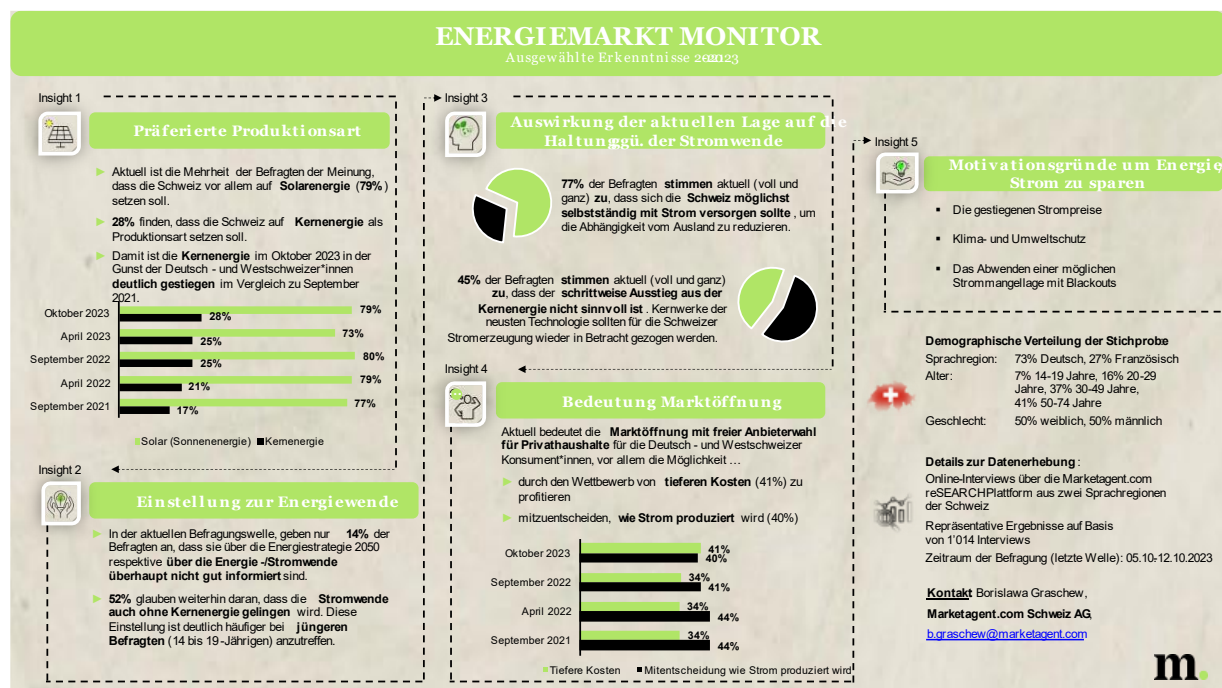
ENERGIEMARKT MONITOR
Ausgewählte Erkenntnisse 2023

Insight 1

Präferierte Produktionsart

Aktuell ist die Mehrheit der Befragten der Meinung, dass die Schweiz vor allem auf Solarenergie (79%) setzen soll.

28% finden, dass die Schweiz auf Kernenergie als Produktionsart setzen soll.

Damit ist die Kernenergie im Oktober 2023 in der Gunst der Deutsch - und Westschweizer*innen deutlich gestiegen im Vergleich zu September 2021.

| | Solar (Sonnenenergie) | Kernenergie |
|---|---|---|
| Oktober 2023 | 79% | 28% |
| April 2023 | 73% | 25% |
| September 2022 | 80% | 25% |
| April 2022 | 79% | 21% |
| September 2021 | 77% | 17% |

Solar (Sonnenenergie) Kernenergie

Insight 2

Einstellung zur Energiewende

In der aktuellen Befragungswelle, geben nur 14% der Befragten an, dass sie über die Energiestrategie 2050 respektive über die Energie -/Stromwende überhaupt nicht gut informiert sind.

52% glauben weiterhin daran, dass die Stromwende auch ohne Kernenergie gelingen wird. Diese Einstellung ist deutlich häufiger bei jüngeren Befragten (14 bis 19-Jährigen) anzutreffen.

Insight 3

Auswirkung der aktuellen Lage auf die Haltung ggü. der Stromwende

77% der Befragten stimmen aktuell (voll und ganz) zu, dass sich die Schweiz möglichst selbstständig mit Strom versorgen sollte, um die Abhängigkeit vom Ausland zu reduzieren.

45% der Befragten stimmen aktuell (voll und ganz) zu, dass der schrittweise Ausstieg aus der Kernenergie nicht sinnvoll ist. Kernwerke der neusten Technologie sollten für die Schweizer Stromerzeugung wieder in Betracht gezogen werden.

Insight 4

Bedeutung Marktöffnung

Aktuell bedeutet die Marktöffnung mit freier Anbieterwahl für Privathaushalte für die Deutsch - und Westschweizer Konsument*innen, vor allem die Möglichkeit …

durch den Wettbewerb von tieferen Kosten (41%) zu profitieren

mitzuentscheiden, wie Strom produziert wird (40%)

| | Tiefere Kosten | Mitentscheidung wie Strom produziert wird |
|---|---|---|
| Oktober 2023 | 41% | 40% |
| September 2022 | 34% | 41% |
| April 2022 | 34% | 44% |
| September 2021 | 34% | 44% |

Tiefere Kosten Mitentscheidung wie Strom produziert wird

Insight 5

Motivationsgründe um Energie / Strom zu sparen

Die gestiegenen Strompreise

Klima- und Umweltschutz

Das Abwenden einer möglichen Strommangellage mit Blackouts

Demographische Verteilung der Stichprobe
Sprachregion: 73% Deutsch, 27% Französisch
Alter: 7% 14-19 Jahre, 16% 20-29 Jahre, 37% 30-49 Jahre, 41% 50-74 Jahre
Geschlecht: 50% weiblich, 50% männlich

Details zur Datenerhebung:
Online-Interviews über die Marketagent.com reSEARCHPlattform aus zwei Sprachregionen der Schweiz
Repräsentative Ergebnisse auf Basis von 1'014 Interviews
Zeitraum der Befragung (letzte Welle): 05.10-12.10.2023

Kontakt Borislawa Graschew,
Marketagent.com Schweiz AG,
b.graschew@marketagent.com

m.